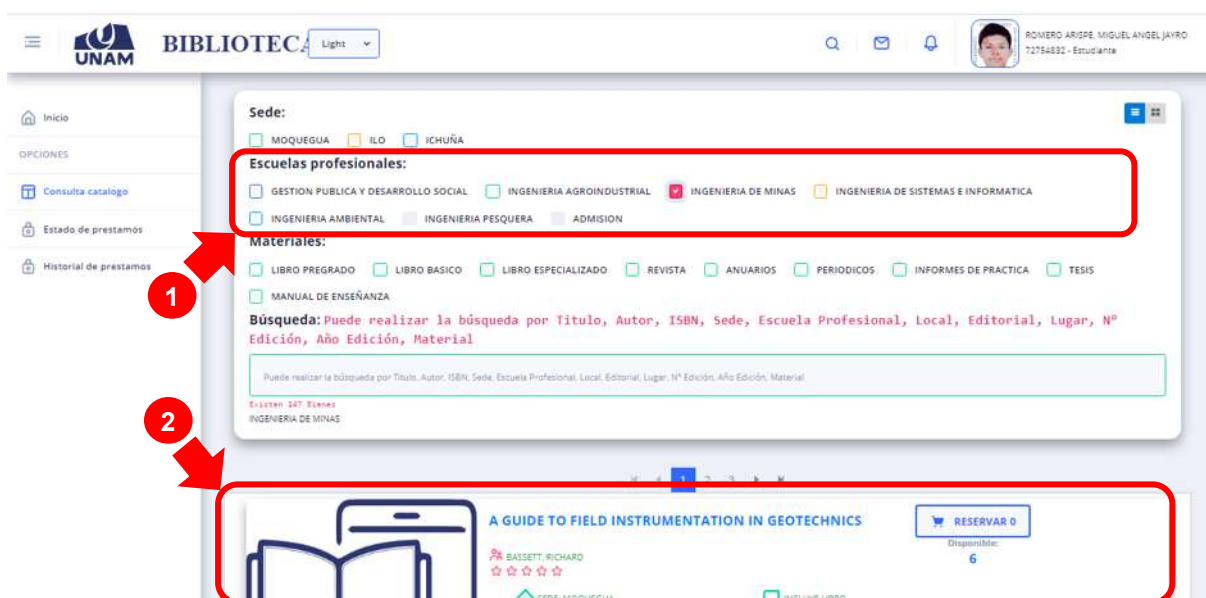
UNAM BIBLIOTECA Light

ROMERO ARISPE, MIGUEL ANGEL JAYRO
72754832 - Estudiante

Inicio
OPCIONES
Consulta catalogo
Estado de prestamos
Historial de prestamos

Sede:
MOQUEGUA ILO ICHUÑA

Escuelas profesionales:
GESTION PUBLICA Y DESARROLLO SOCIAL INGENIERIA AGROINDUSTRIAL INGENIERIA DE MINAS INGENIERIA DE SISTEMAS E INFORMATICA
INGENIERIA AMBIENTAL INGENIERIA PESQUERA ADMISION

Materiales:
LIBRO PREGRADO LIBRO BASICO LIBRO ESPECIALIZADO REVISTA ANUARIOS PERIODICOS INFORMES DE PRACTICA TESIS
MANUAL DE ENSEÑANZA

Búsqueda: Puede realizar la búsqueda por Titulo, Autor, ISBN, Sede, Escuela Profesional, Local, Editorial, Lugar, Nº Edición, Año Edición, Material

Puede realizar la búsqueda por Titulo, Autor, ISBN, Sede, Escuela Profesional, Local, Editorial, Lugar, Nº Edición, Año Edición, Material

Existen 147 Bienes
INGENIERIA DE MINAS

1

2

1 2 3

A GUIDE TO FIELD INSTRUMENTATION IN GEOTECHNICS
BASSETT, RICHARD
RESERVAR 0
Disponible:
6
SEDE: MOQUEGUA INCLUYE LIBRO